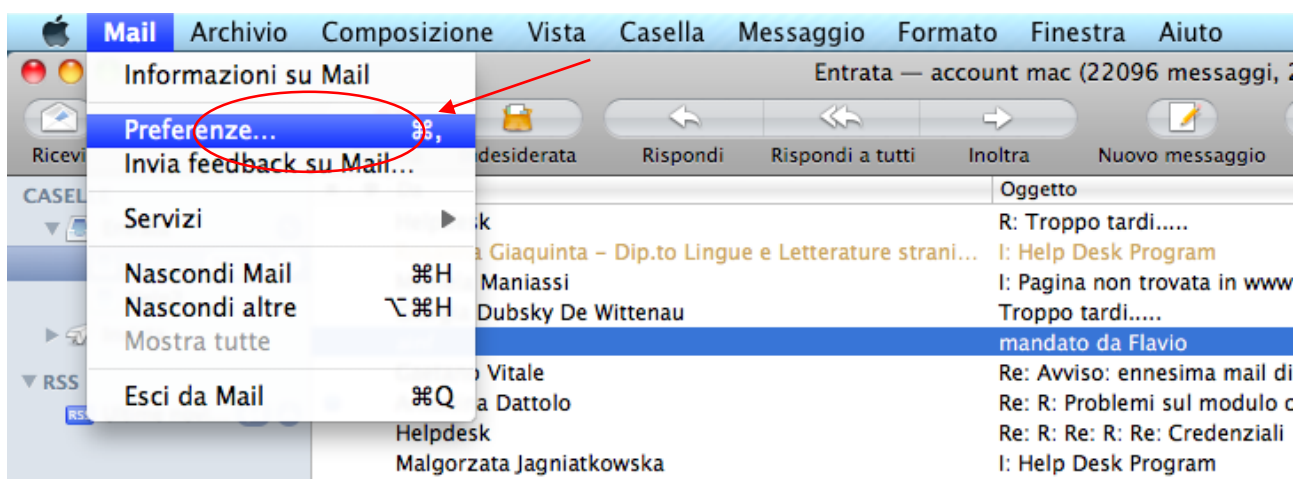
Mail Archivio Composizione Vista Casella Messaggio Formato Finestra Aiuto

Informazioni su Mail

Preferenze... ⌘,
Invia feedback su Mail...

Servizi ▶

Nascondi Mail ⌘H
Nascondi altre ⌥⌘H
Mostra tutte

Esci da Mail ⌘Q

Entrata — account mac (22096 messaggi, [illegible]

Ricevi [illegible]desiderata Rispondi Rispondi a tutti Inoltra Nuovo messaggio

CASEL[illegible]

RSS

Oggetto

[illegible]k R: Troppo tardi.....
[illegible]a Giaquinta - Dip.to Lingue e Letterature strani... I: Help Desk Program
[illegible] Maniassi I: Pagina non trovata in www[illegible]
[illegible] Dubsky De Wittenau Troppo tardi.....
mandato da Flavio
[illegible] Vitale Re: Avviso: ennesima mail di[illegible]
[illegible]a Dattolo Re: R: Problemi sul modulo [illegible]
Helpdesk Re: R: Re: R: Re: Credenziali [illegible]
Malgorzata Jagniatkowska I: Help Desk Program